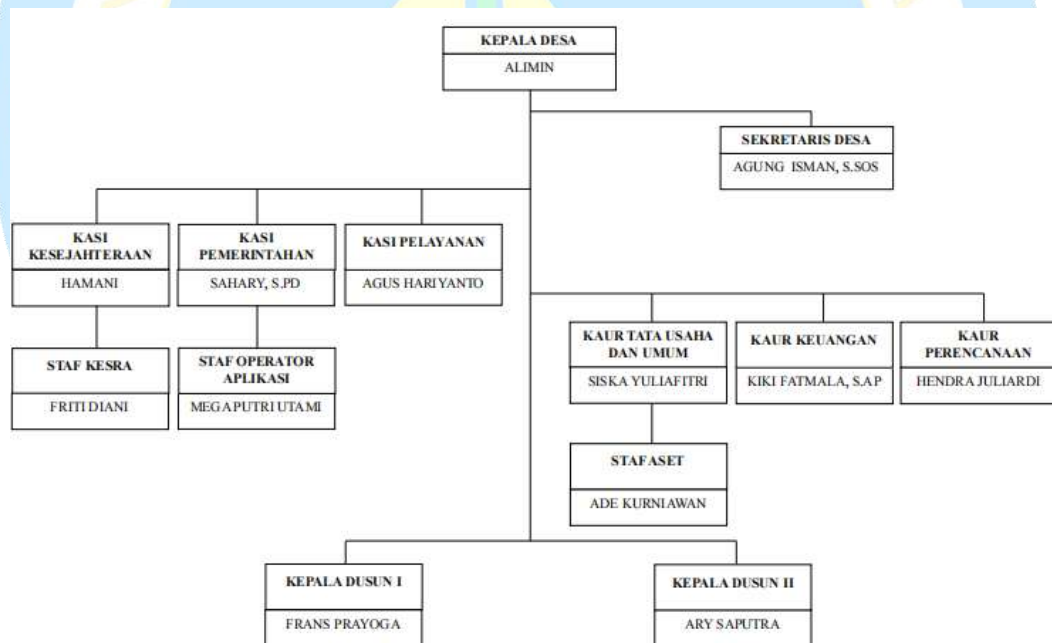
KEPALA DESA
ALIMIN

SEKRETARIS DESA
AGUNG ISMAN, S.SOS

KASI KESEJAHTERAAN
HAMANI

KASI PEMERINTAHAN
SAHARY, S.PD

KASI PELAYANAN
AGUS HARIYANTO

STAF KESRA
FRITI DIANI

STAF OPERATOR APLIKASI
MEGA PUTRI UTAMI

KAUR TATA USAHA DAN UMUM
SISKA YULIAFITRI

KAUR KEUANGAN
KIKI FATMALA, S.AP

KAUR PERENCANAAN
HENDRA JULIARDI

STAF ASET
ADE KURNIAWAN

KEPALA DUSUN I
FRANS PRAYOGA

KEPALA DUSUN II
ARY SAPUTRA